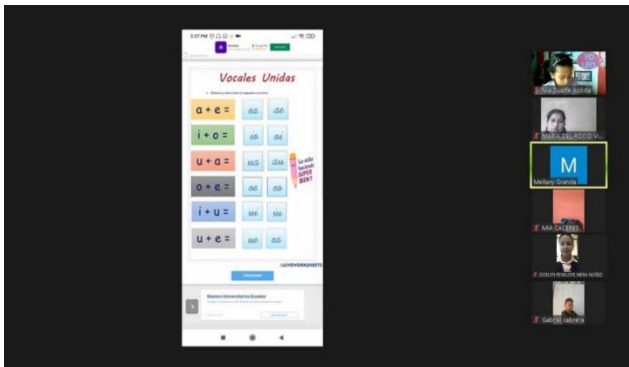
5:07 PM

Vocales Unidas

a + e = | ae | ae
i + o = | io | oi
u + a = | ua | au
o + e = | oe | eo
i + u = | iu | ui
u + e = | ue | eu

Lo estás haciendo SUPER BIEN!

LIVEWORKSHEETS

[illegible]

Maestría Universitaria Ecuador

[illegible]

Ana Duarte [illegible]
MARIA DEL ROCIO V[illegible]
M
Mellany Granda
MIA CACERES
JOSELYN PENELOPE MERA NUÑEZ
Gabriel cabrera